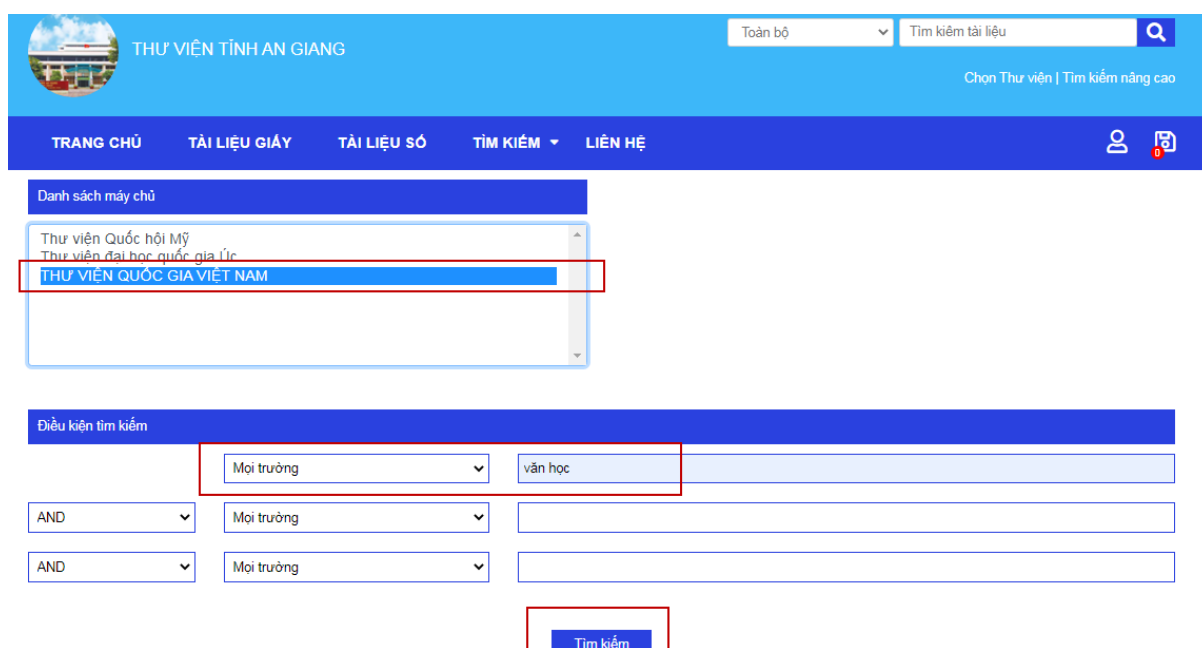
THƯ VIỆN TỈNH AN GIANG

Toàn bộ
Tìm kiếm tài liệu

Chọn Thư viện | Tìm kiếm nâng cao

TRANG CHỦ
TÀI LIỆU GIẤY
TÀI LIỆU SỐ
TÌM KIẾM
LIÊN HỆ

0

Danh sách máy chủ

Thư viện Quốc hội Mỹ
Thư viện đại học quốc gia Úc
THƯ VIỆN QUỐC GIA VIỆT NAM

Điều kiện tìm kiếm

Mọi trường
văn học

AND
Mọi trường

AND
Mọi trường

Tìm kiếm